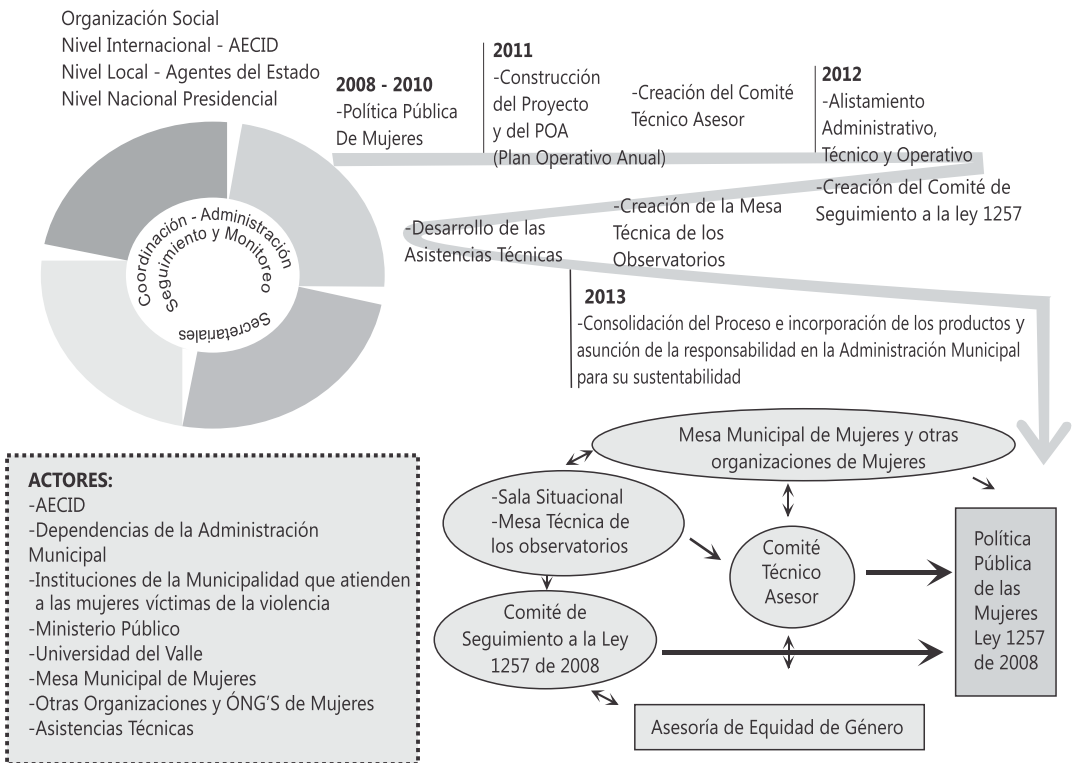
Organización Social
Nivel Internacional - AECID
Nivel Local - Agentes del Estado
Nivel Nacional Presidencial

Coordinación - Administración
Seguimiento y Monitoreo
Secretariales

2008 - 2010
-Política Pública De Mujeres

2011
-Construcción del Proyecto y del POA (Plan Operativo Anual)

-Creación del Comité Técnico Asesor

2012
-Alistamiento Administrativo, Técnico y Operativo

-Creación del Comité de Seguimiento a la ley 1257

-Creación de la Mesa Técnica de los Observatorios

-Desarrollo de las Asistencias Técnicas

2013
-Consolidación del Proceso e incorporación de los productos y asunción de la responsabilidad en la Administración Municipal para su sustentabilidad

ACTORES:
-AECID
-Dependencias de la Administración Municipal
-Instituciones de la Municipalidad que atienden a las mujeres víctimas de la violencia
-Ministerio Público
-Universidad del Valle
-Mesa Municipal de Mujeres
-Otras Organizaciones y ÓNG'S de Mujeres
-Asistencias Técnicas

Mesa Municipal de Mujeres y otras organizaciones de Mujeres

-Sala Situacional
-Mesa Técnica de los observatorios

Comité Técnico Asesor

Comité de Seguimiento a la Ley 1257 de 2008

Política Pública de las Mujeres Ley 1257 de 2008

Asesoría de Equidad de Género